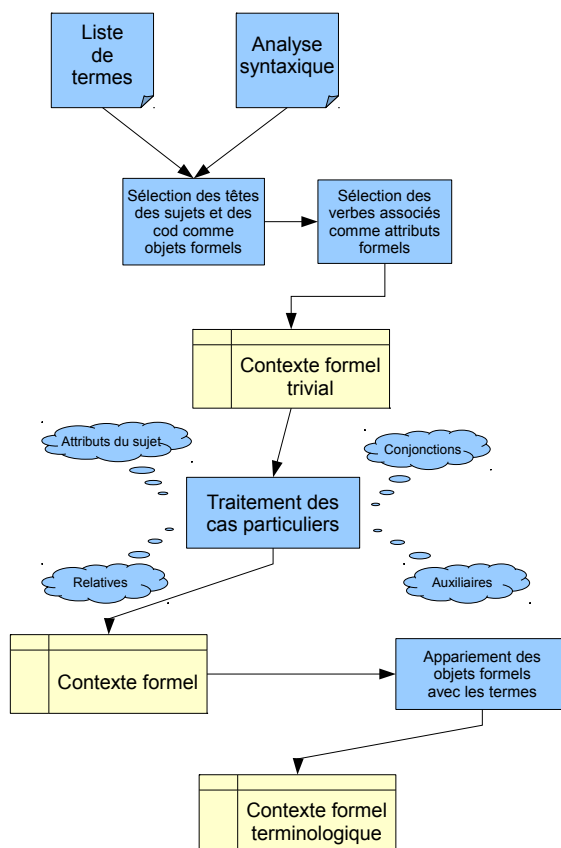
Liste de termes

Analyse syntaxique

Sélection des têtes des sujets et des cod comme objets formels

Sélection des verbes associés comme attributs formels

Contexte formel trivial

Attributs du sujet

Conjonctions

Traitement des cas particuliers

Relatives

Auxiliaires

Contexte formel

Appariement des objets formels avec les termes

Contexte formel terminologique